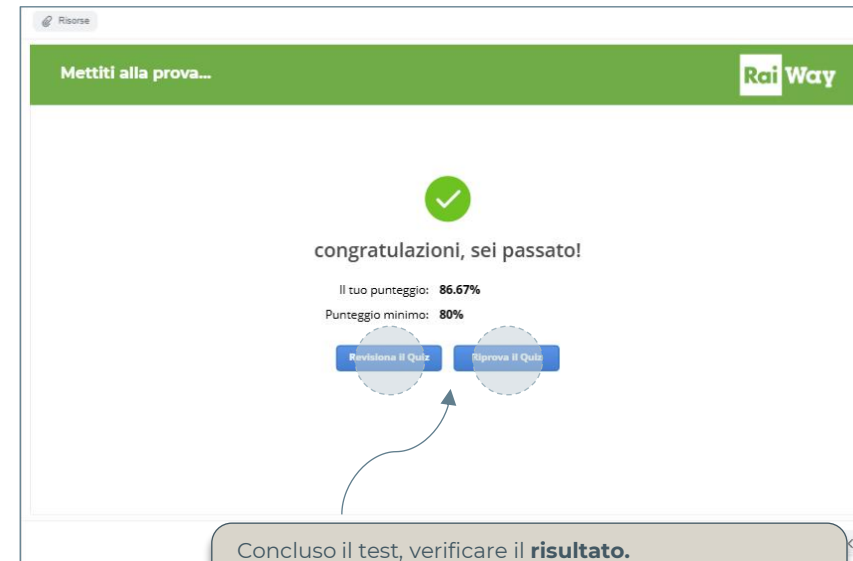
Risorse

Mettiti alla prova...

Rai Way

congratulazioni, sei passato!

Il tuo punteggio: 86.67%

Punteggio minimo: 80%

Revisiona il Quiz

Riprova il Quiz

Concluso il test, verificare il **risultato.**